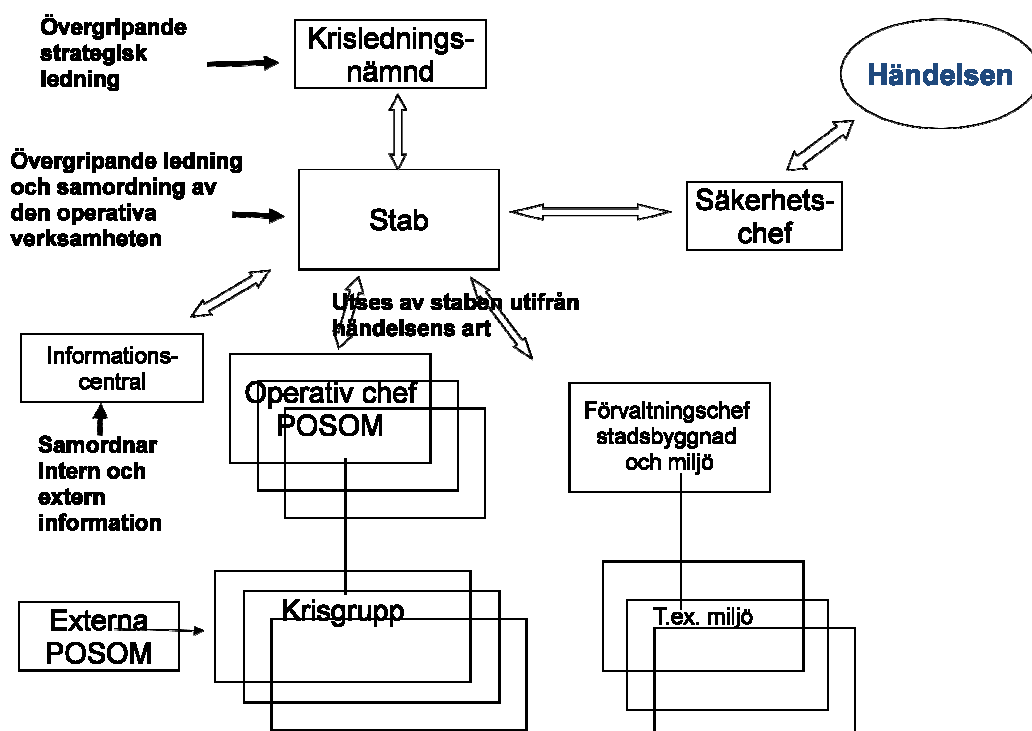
Övergripande strategisk ledning

Krisledningsnämnd

Händelsen

Övergripande ledning och samordning av den operativa verksamheten

Stab

Säkerhetschef

Utses av staben utifrån händelsens art

Informationscentral

Samordnar intern och extern information

Operativ chef POSOM

Förvaltningschef stadsbyggnad och miljö

Externa POSOM

Krisgrupp

T.ex. miljö